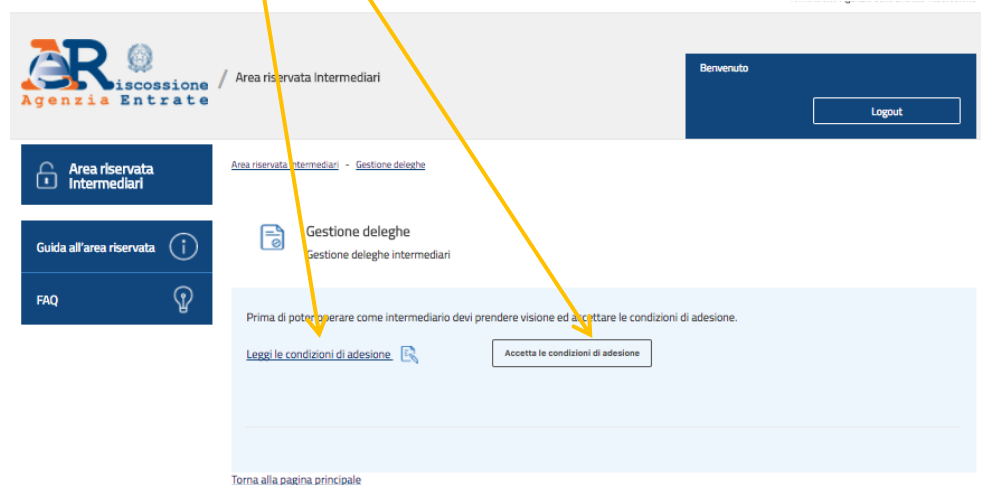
aeR iscossione
Agenzia Entrate

/ Area riservata Intermediari

Benvenuto

Logout

Area riservata Intermediari

Guida all'area riservata

FAQ

Area riservata Intermediari - Gestione deleghe

Gestione deleghe
Gestione deleghe intermediari

Prima di poter operare come intermediario devi prendere visione ed accettare le condizioni di adesione.

Leggi le condizioni di adesione

Accetta le condizioni di adesione

Torna alla pagina principale